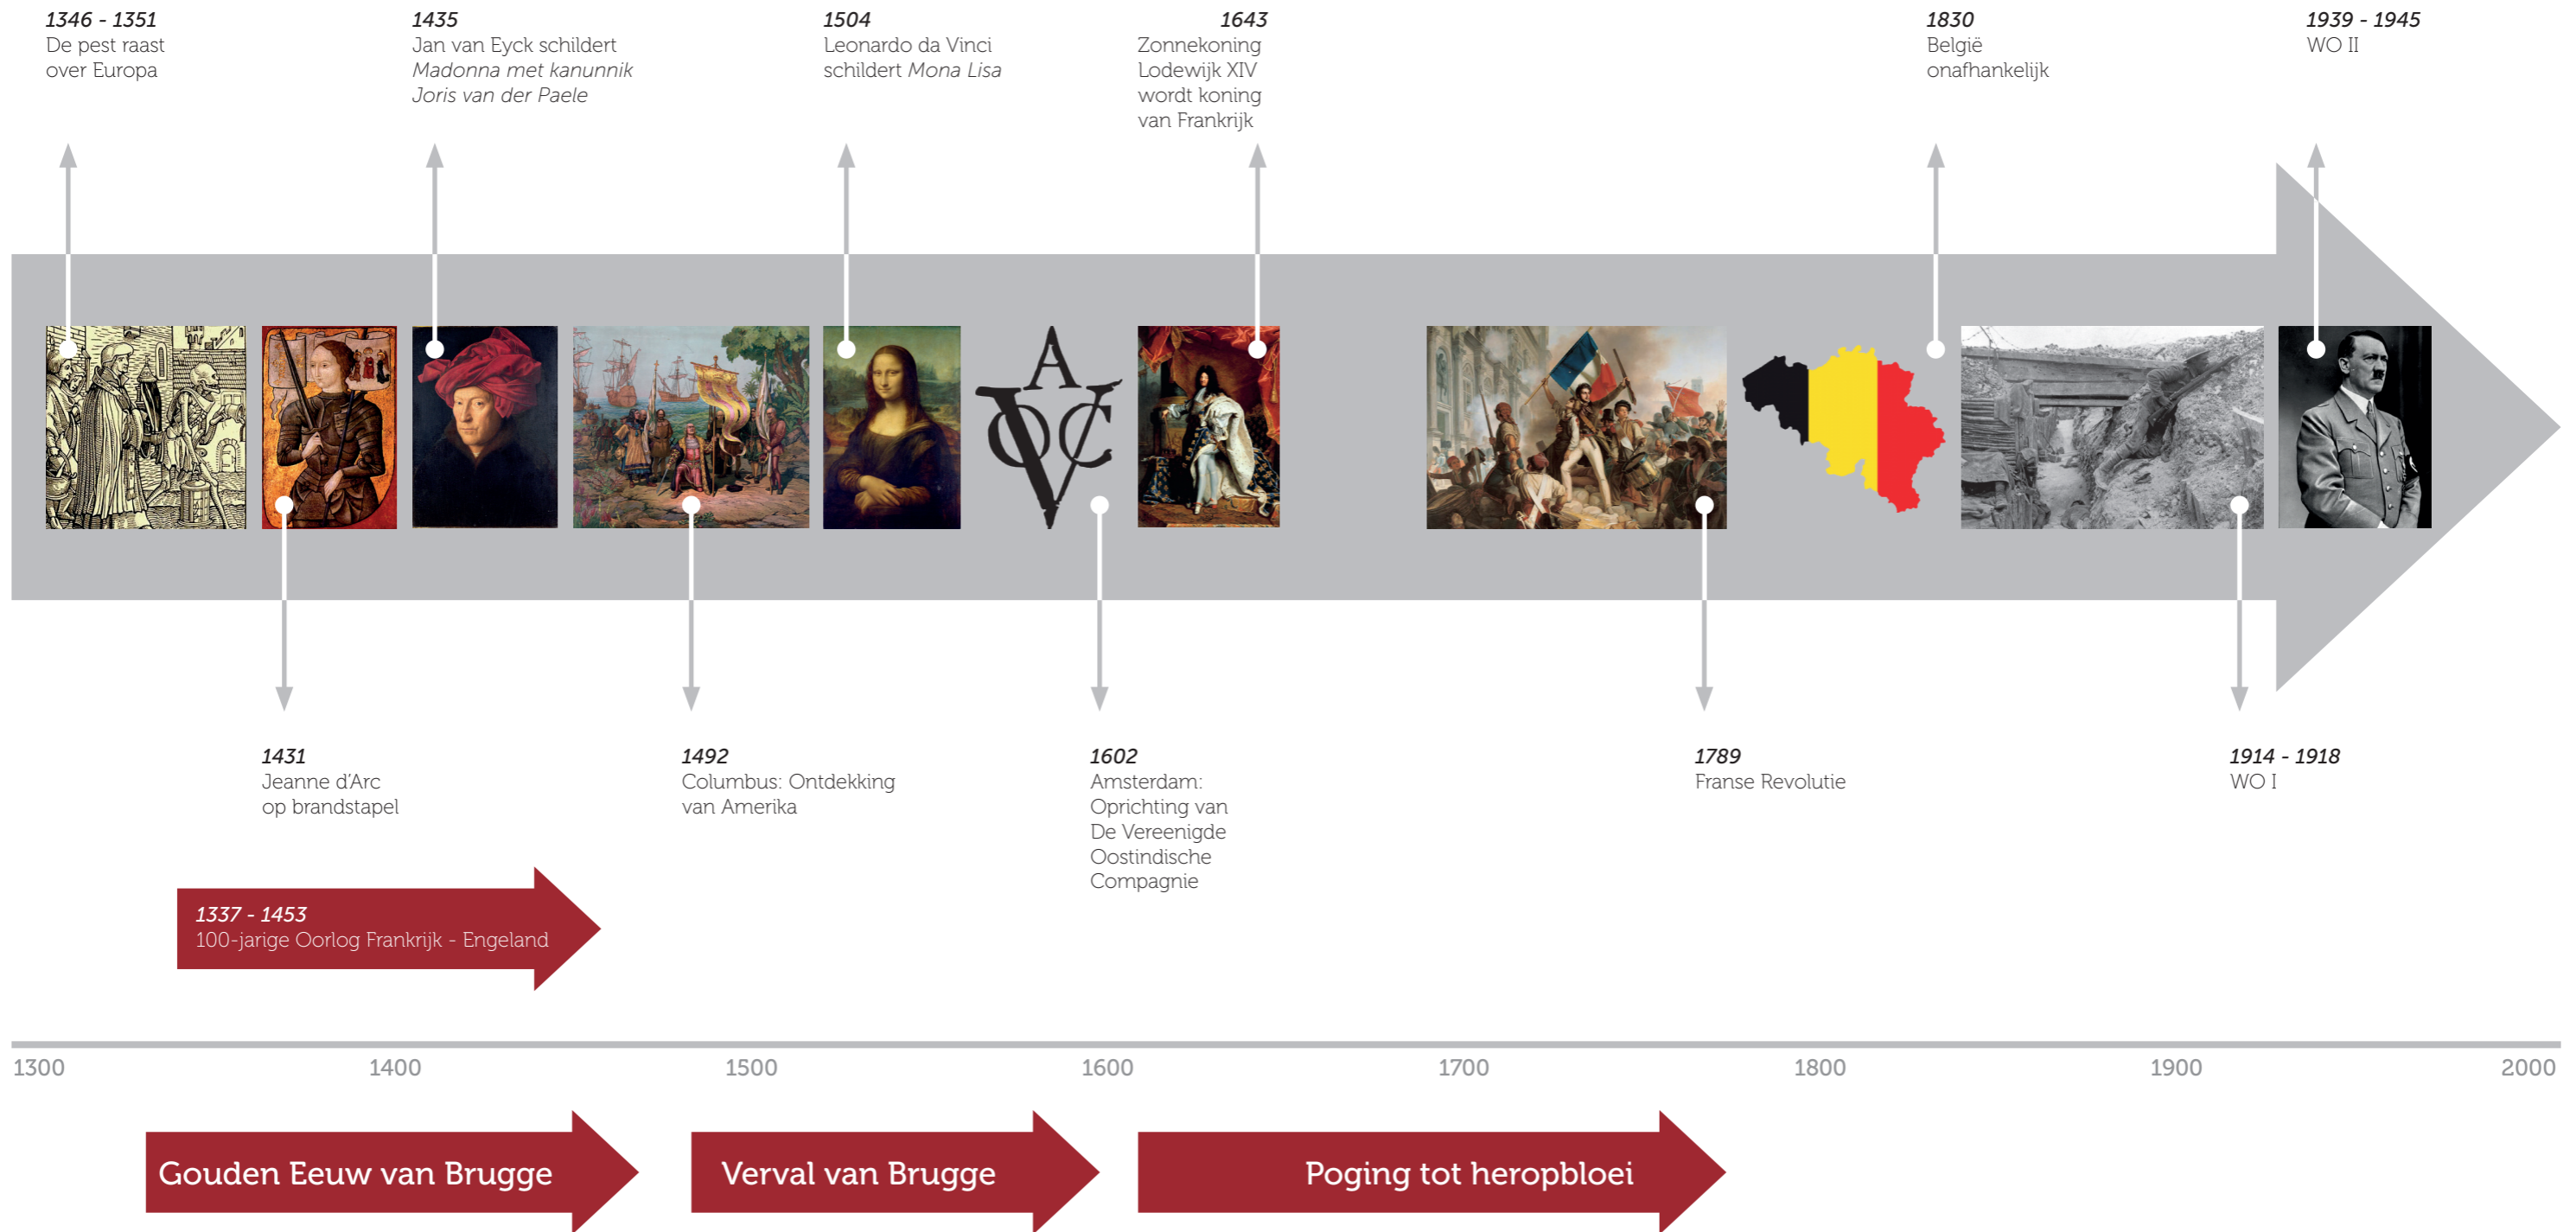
1346 - 1351
De pest raast over Europa

1435
Jan van Eyck schildert *Madonna met kanunnik Joris van der Paele*

1504
Leonardo da Vinci schildert *Mona Lisa*

1643
Zonnekoning Lodewijk XIV wordt koning van Frankrijk

1830
België onafhankelijk

1939 - 1945
WO II

A
VOC

1431
Jeanne d'Arc op brandstapel

1492
Columbus: Ontdekking van Amerika

1602
Amsterdam: Oprichting van De Vereenigde Oostindische Compagnie

1789
Franse Revolutie

1914 - 1918
WO I

1337 - 1453
100-jarige Oorlog Frankrijk - Engeland

1300 1400 1500 1600 1700 1800 1900 2000

Gouden Eeuw van Brugge

Verval van Brugge

Poging tot heropbloei